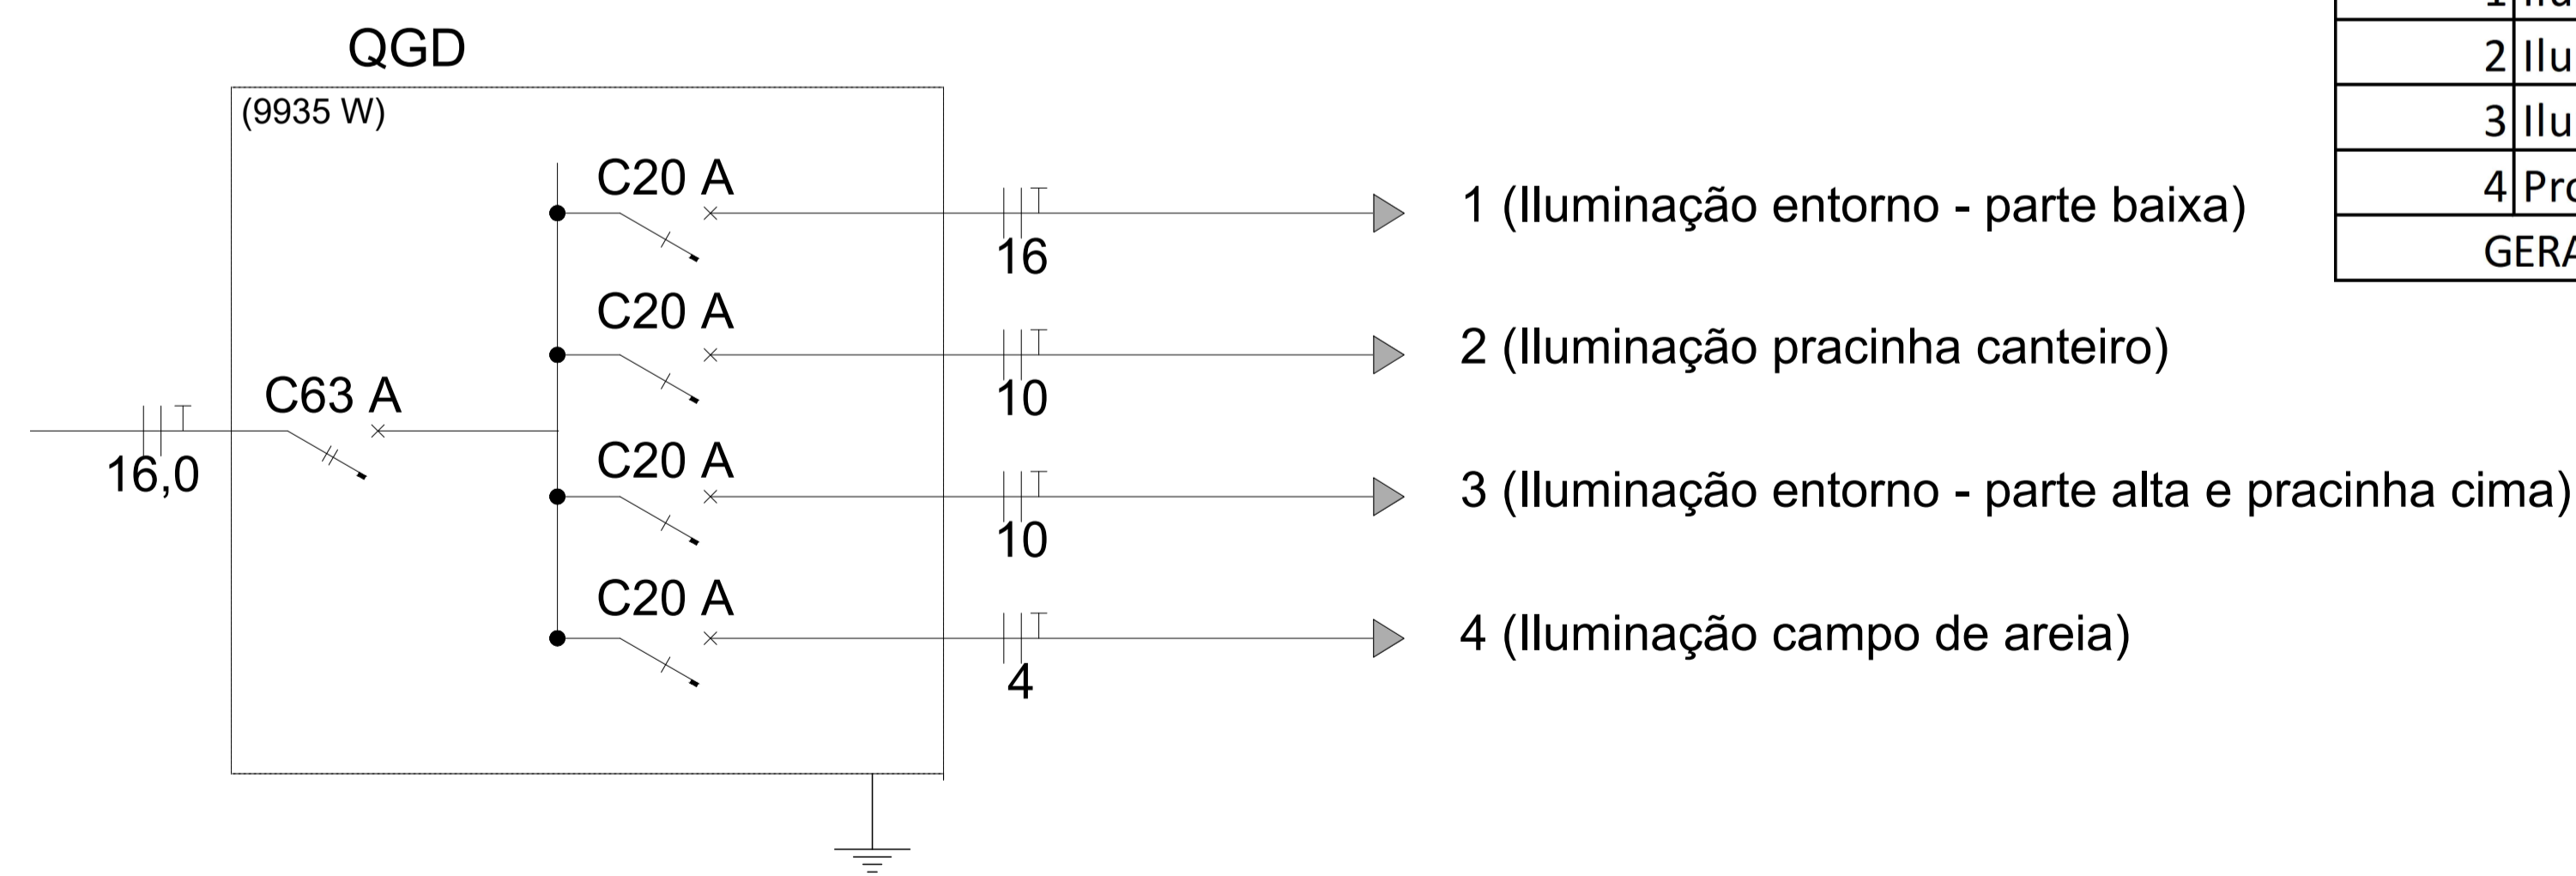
QGD

(9935 W)

C20 A

C20 A

C63 A

C20 A

C20 A

16,0

16

10

10

4

1 (Iluminação entorno - parte baixa)

2 (Iluminação pracinha canteiro)

3 (Iluminação entorno - parte alta e pracinha cima)

4 (Iluminação campo de areia)

| 1 | Ilu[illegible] |
|---|---|
| 2 | Ilu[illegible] |
| 3 | Ilu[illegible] |
| 4 | Pro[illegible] |
| GERA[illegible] | |